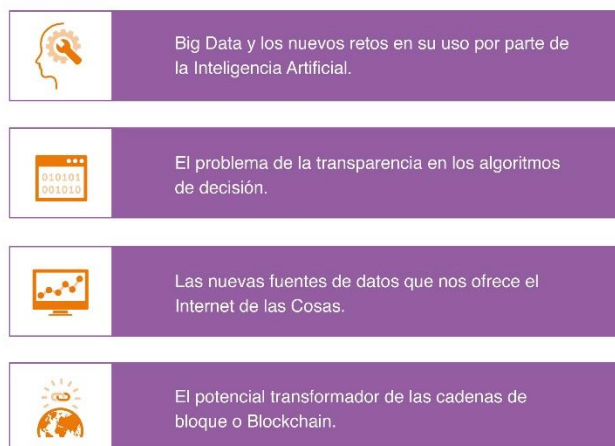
Big Data y los nuevos retos en su uso por parte de la Inteligencia Artificial.

010101
001010

El problema de la transparencia en los algoritmos de decisión.

Las nuevas fuentes de datos que nos ofrece el Internet de las Cosas.

El potencial transformador de las cadenas de bloque o Blockchain.